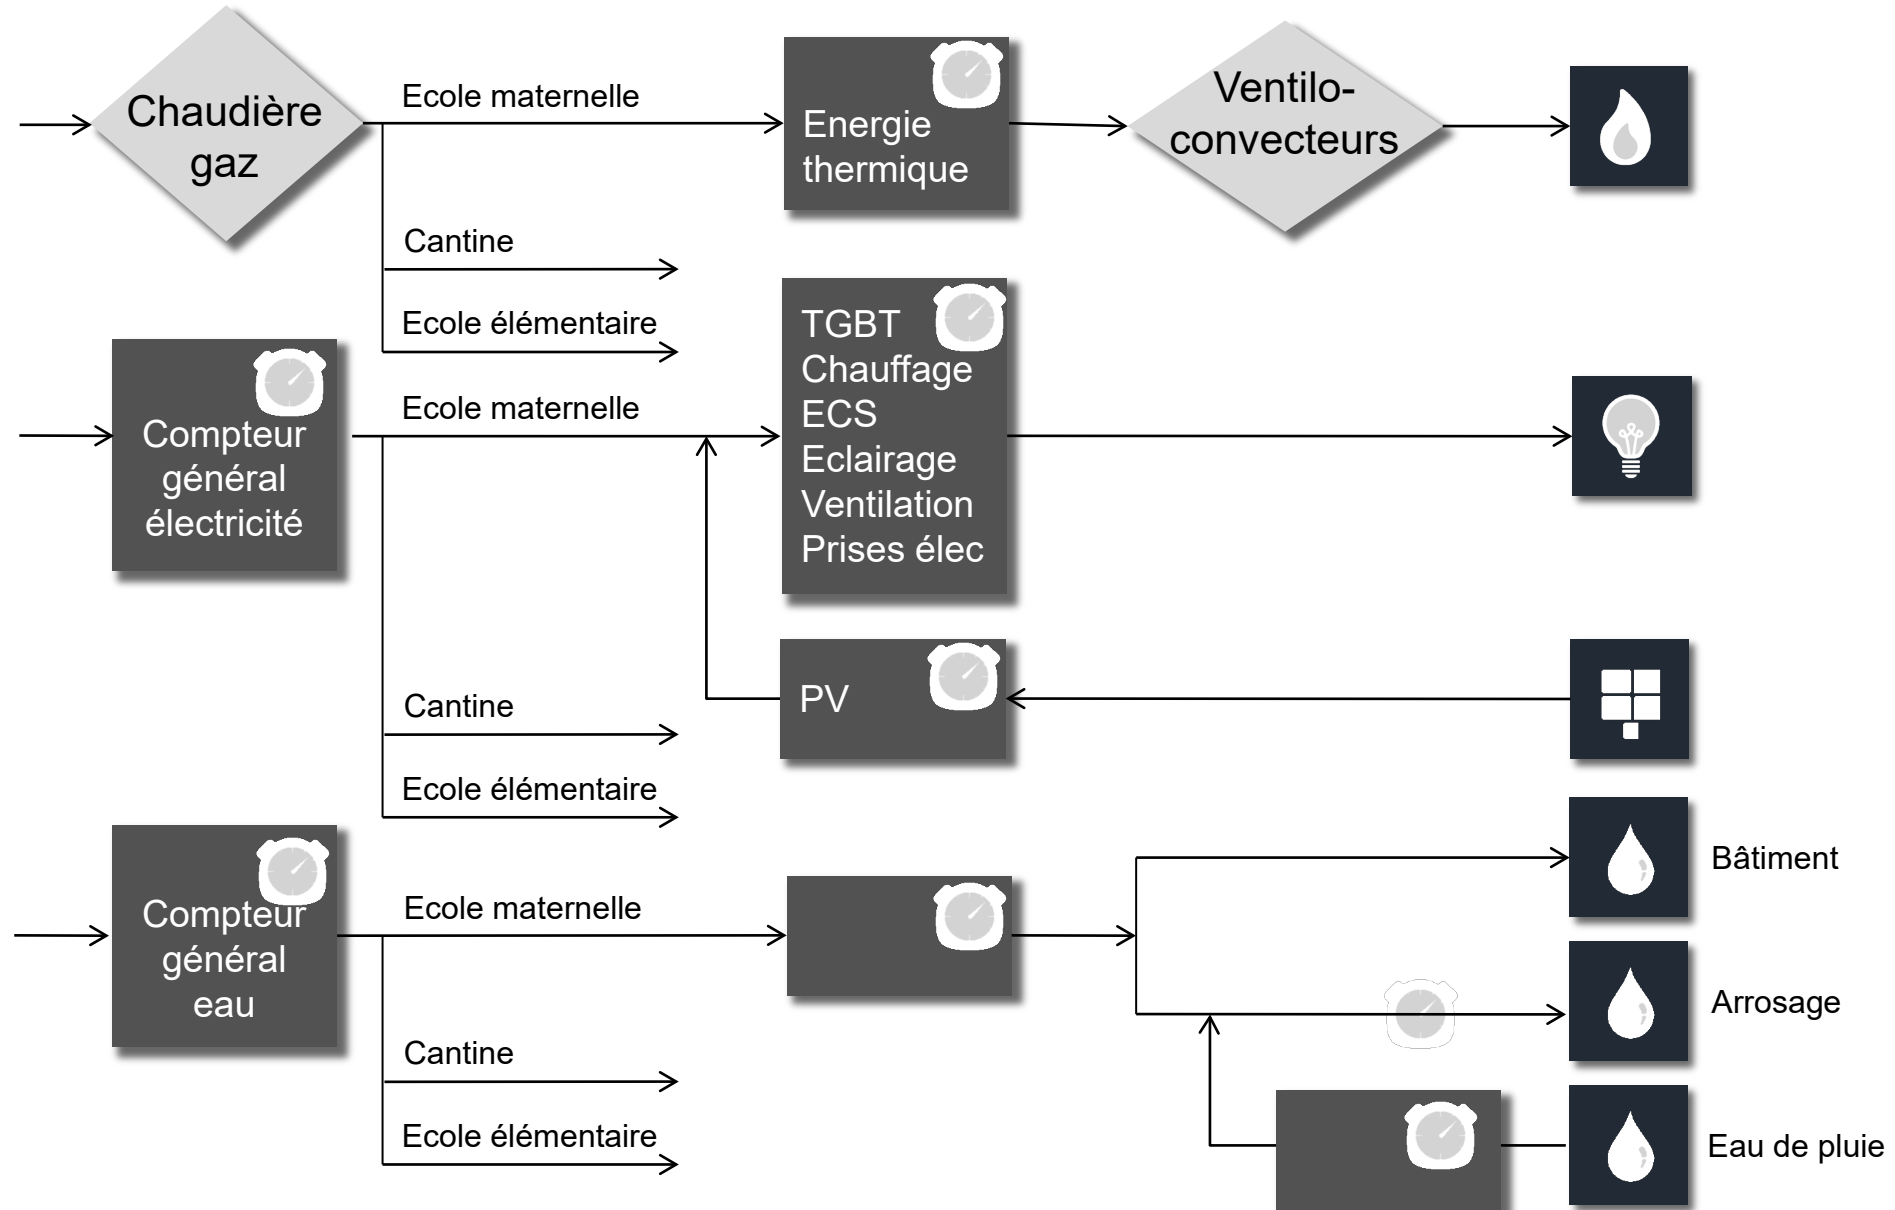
Chaudière gaz

Ecole maternelle

Energie thermique

Ventilo-convecteurs

Cantine

Ecole élémentaire

Compteur général électricité

Ecole maternelle

TGBT
Chauffage
ECS
Eclairage
Ventilation
Prises élec

Cantine

PV

Ecole élémentaire

Compteur général eau

Ecole maternelle

Bâtiment

Arrosage

Cantine

Ecole élémentaire

Eau de pluie